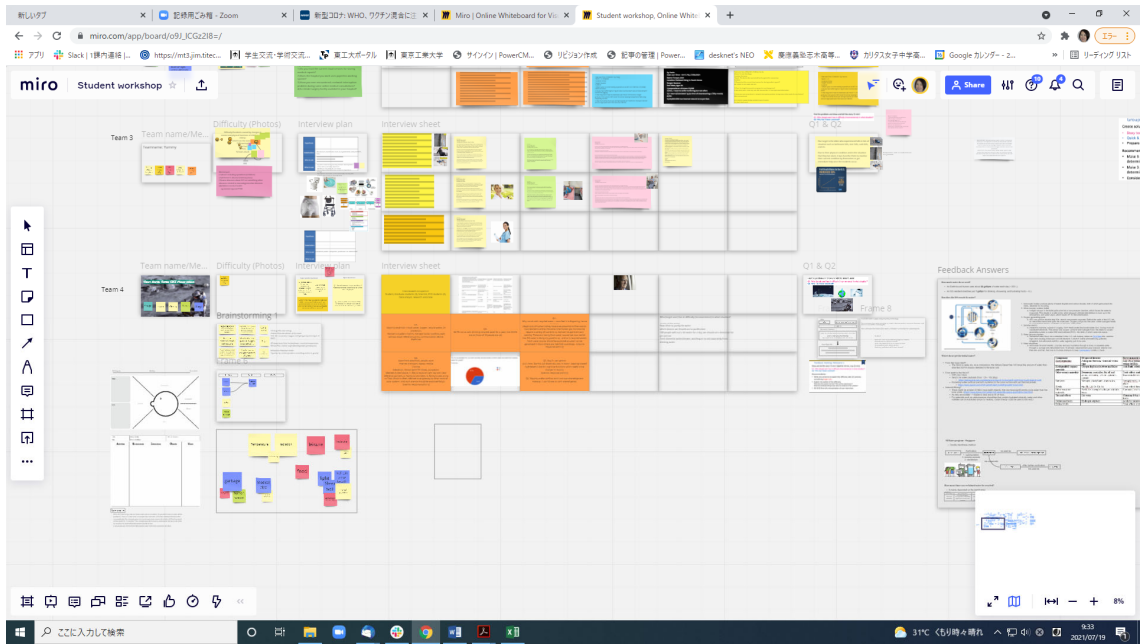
新しいタブ
記録用ごみ箱 - Zoom
新型コロナ: WHO、ワクチン混合に
Miro | Online Whiteboard for Vis
Student workshop, Online White

miro.com/app/board/o9J_lCGz2I8=/

アプリ Slack | 1課内連絡 | https://mt3.jim.titec... 学生交流・学習交流... 東工大ポータル 東京工業大学 サインイン | PowerCM... リビジョン作成 記事の管理 | Power... desknet's NEO 廃棄書類溶解 カリタス女子中学高... Google カレンダー - 2... リーディング リスト

エラー

miro Student workshop

Share

Team 3
Team name/Me...
Difficulty (Photos)
Interview plan
Interview sheet
Q1 & Q2

Team 4
Team name/Me...
Difficulty (Photos)
Interview plan
Interview sheet
Q1 & Q2
Feedback Answers
Brainstorming 1
Frame 8

8%

ここに入力して検索
31°C くもり時々晴れ
9:33
2021/07/19